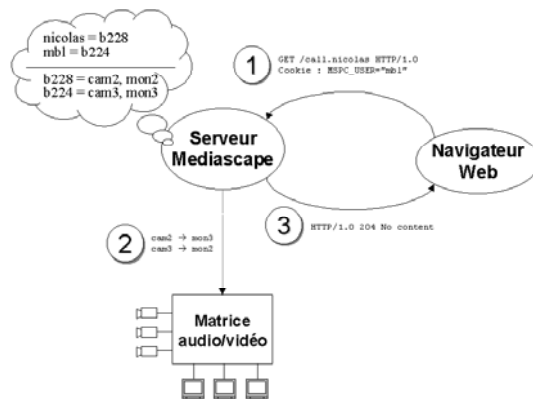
nicolas = b228
mbl = b224

b228 = cam2, mon2
b224 = cam3, mon3

1 GET /call.nicolas HTTP/1.0
Cookie : MSPC_USER="mbl"

Serveur Mediascape

Navigateur Web

3 HTTP/1.0 204 No content

2 cam2 → mon3
cam3 → mon2

Matrice audio/vidéo